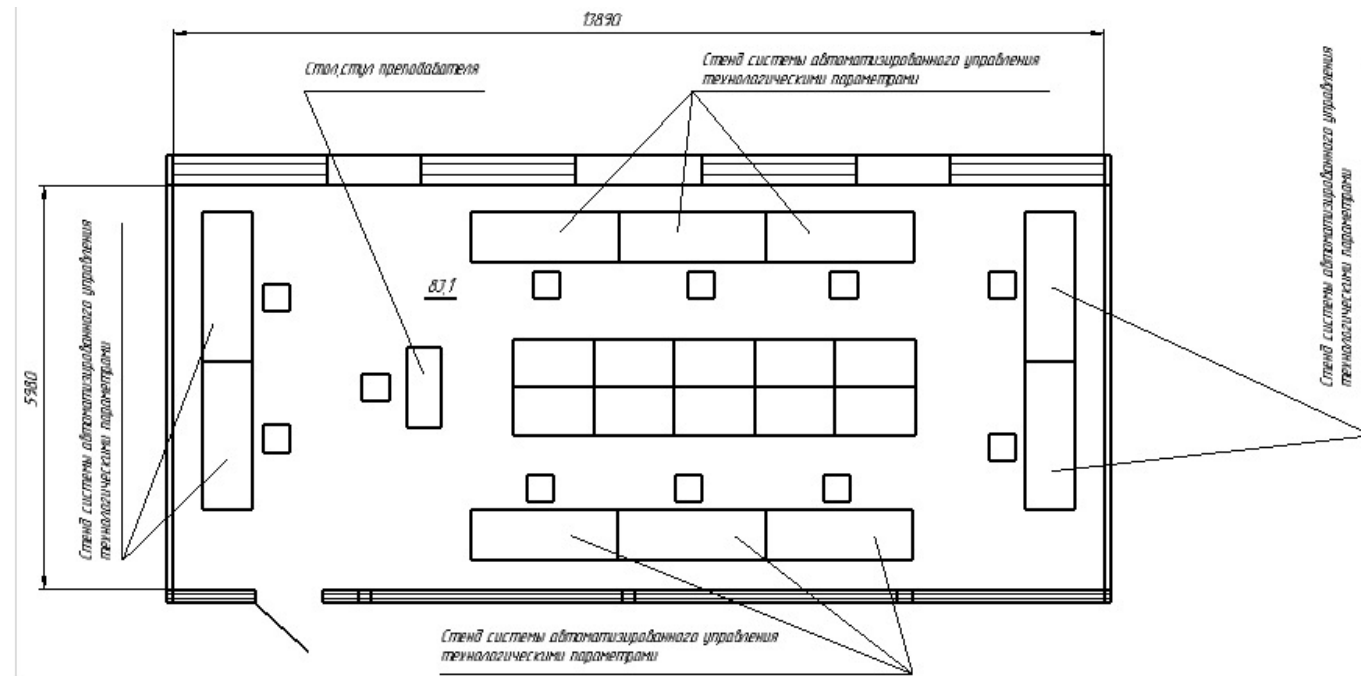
13890

Стол,стул преподавателя

Стенд системы автоматизированного управления технологическими параметрами

5980

Стенд системы автоматизированного управления технологическими параметрами

83,1

Стенд системы автоматизированного управления технологическими параметрами

Стенд системы автоматизированного управления технологическими параметрами